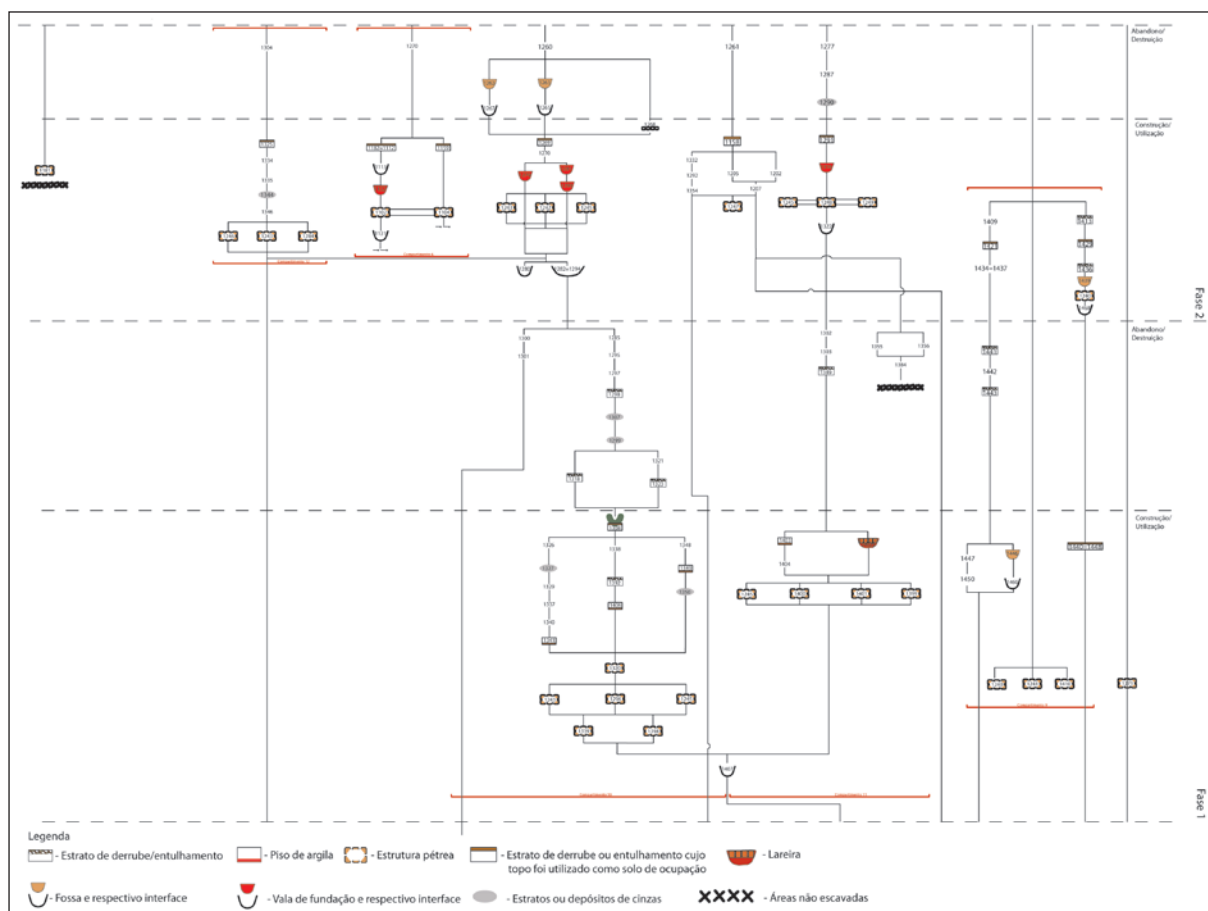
Abandono/ Destruição

Construção/ Utilização

Abandono/ Destruição

Construção/ Utilização

Fase 2

Fase 1

1306

1270

1260

1263

1277

1287

1268

1332

1202

1334

1235

1207

1202

1134

1135

1146

1409

1434=1437

1282=1294

1300

1301

1285

1295

1297

1338

1339

1355

1356

1384

1442

1321

1326

1338

1348

1329

1337

1345

1404

1447

1450

Legenda

- Estrato de derrube/entulhamento

- Piso de argila

- Estrutura pétrea

- Estrato de derrube ou entulhamento cujo topo foi utilizado como solo de ocupação

- Lareira

- Fossa e respectivo interface

- Vala de fundação e respectivo interface

- Estratos ou depósitos de cinzas

- Áreas não escavadas